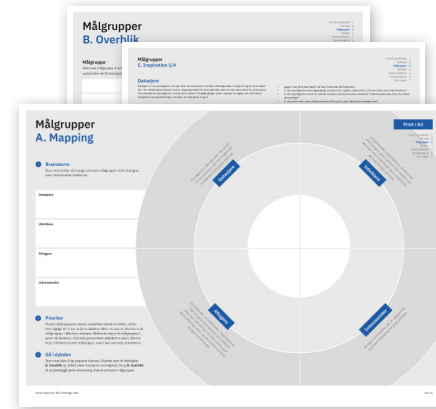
Målgrupper
B. Overblik

Målgruppe

Målgruppe
C. Inspiration 1/4

Dataejere

Målgrupper
A. Mapping

Print | A3

1 Brainstorm

Dataejere

Udviklere

Afnagere

Interessenter

2 Prioriter

3 Gå i dybden

Dataejere

Udviklere

Afnagere

Interessenter